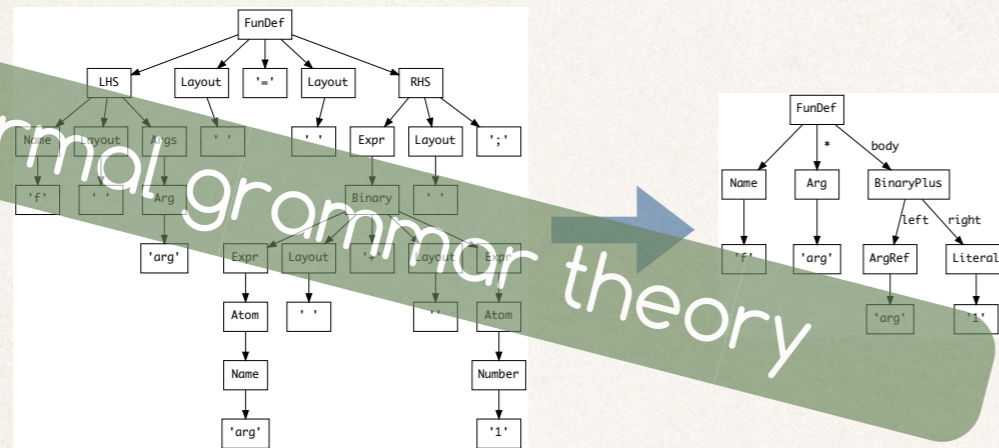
FunDef

LHS Layout '=' Layout RHS

Name Layout Args ' ' ' ' Expr Layout ';'

'f' ' ' Arg Binary ' '

'arg' Expr Layout '+' Layout Expr

Atom ' ' ' ' Atom

Name Number

'arg' '1'

rmal grammar theory

FunDef

* body

Name Arg BinaryPlus

left right

'f' 'arg' ArgRef Literal

'arg' '1'